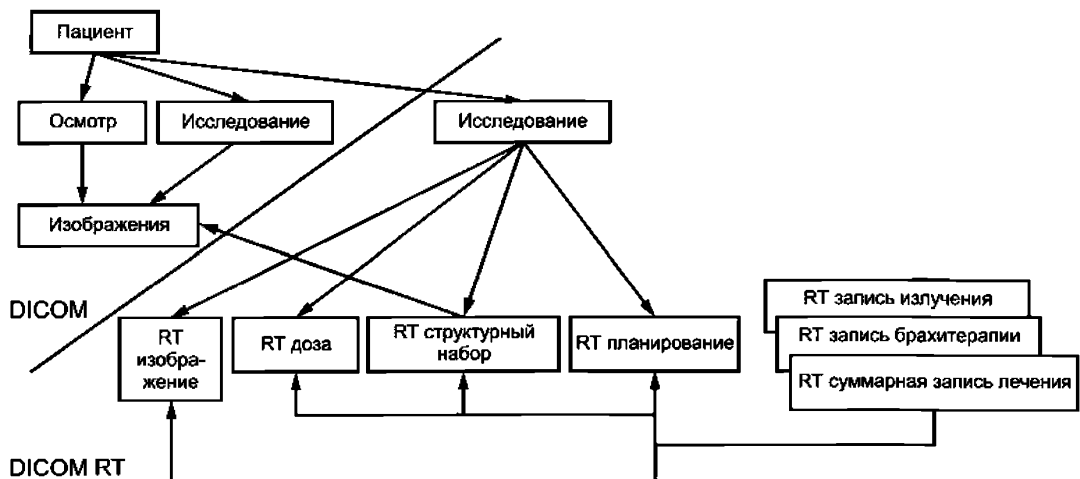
Пациент

Осмотр

Исследование

Исследование

Изображения

DICOM

RT изображение

RT доза

RT структурный набор

RT планирование

RT запись излучения

RT запись брахитерапии

RT суммарная запись лечения

DICOM RT